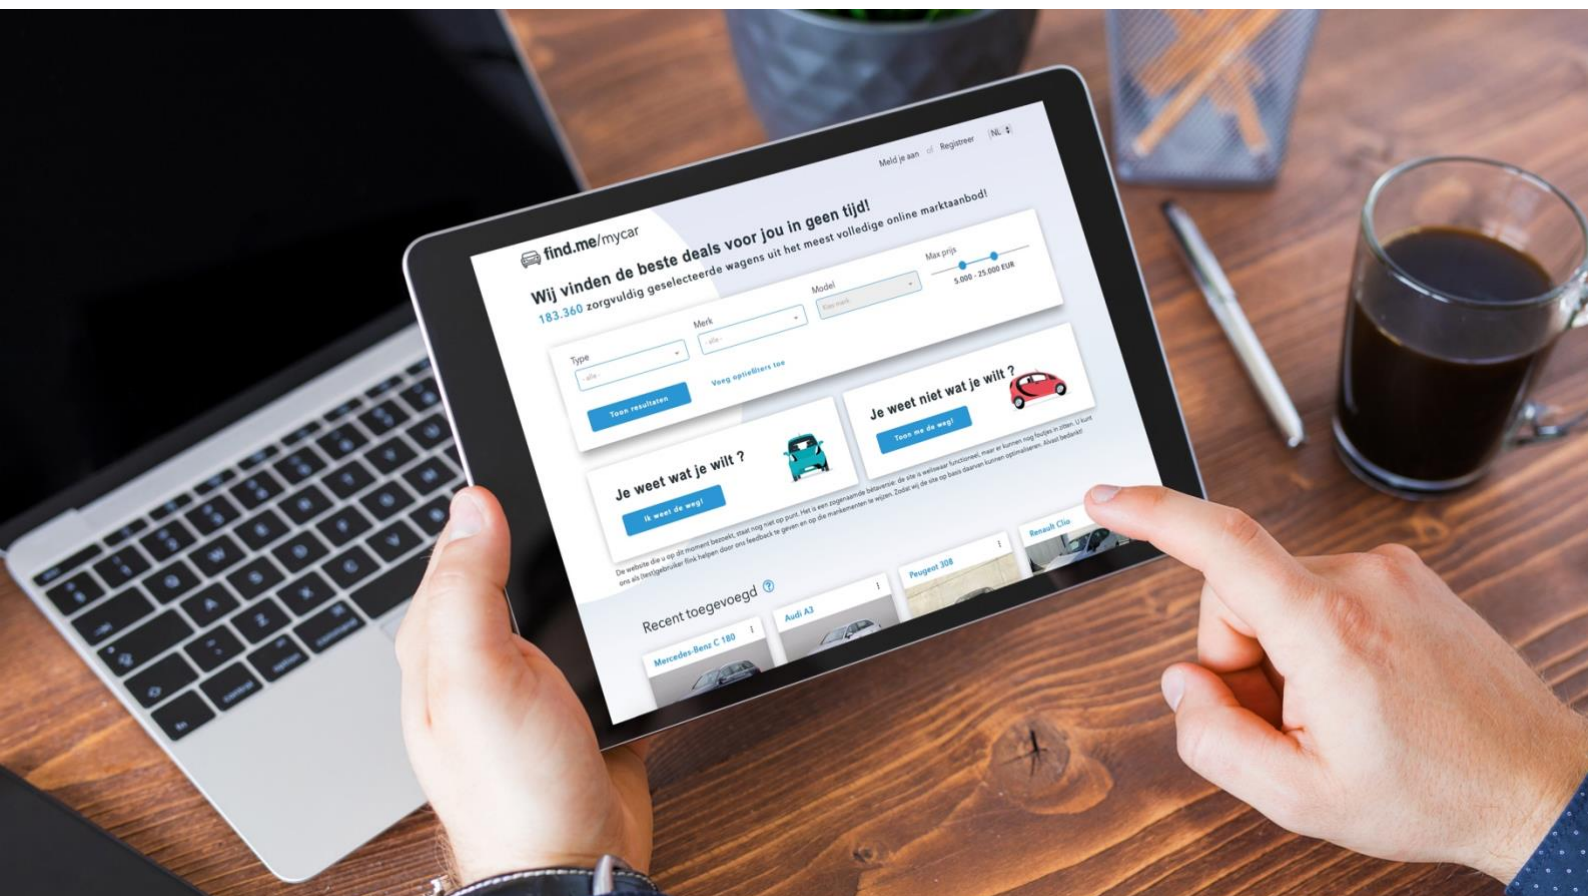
Meld je aan of Registreer NL

find.me/mycar

Wij vinden de beste deals voor jou in geen tijd!

183.360 zorgvuldig geselecteerde wagens uit het meest volledige online marktaanbod!

Type
- alle -

Merk
- alle -

Model
Kies merk

Max prijs
5.000 - 25.000 EUR

Toon resultaten

Voeg optiefilters toe

Je weet niet wat je wilt ?

Toon me de weg!

Je weet wat je wilt ?

Ik weet de weg!

De website die u op dit moment bezoekt, staat nog niet op punt. Het is een zogenaamde bètaversie: de site is weliswaar functioneel, maar er kunnen nog foutjes in zitten. U kunt ons als (testgebruiker flink helpen door ons feedback te geven en op die mankementen te wijzen. Zodat wij de site op basis daarvan kunnen optimaliseren. Alvast bedankt!

Recent toegevoegd

Mercedes-Benz C 180

Audi A3

Peugeot 308

Renault Clio